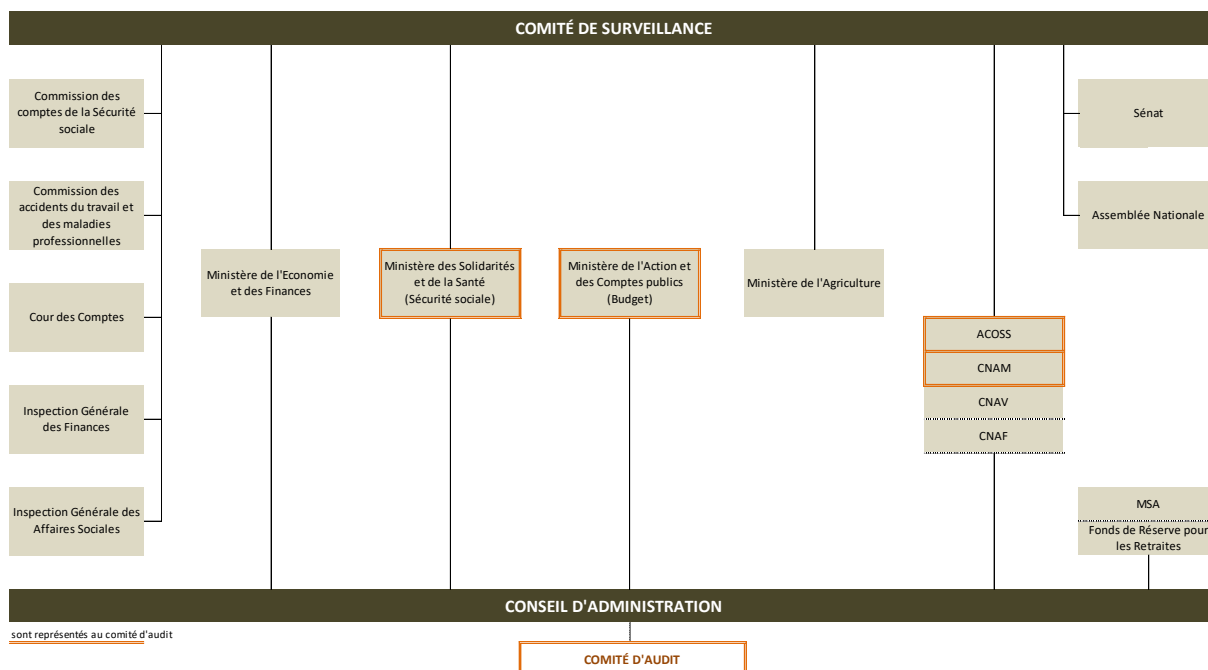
COMITÉ DE SURVEILLANCE

Commission des comptes de la Sécurité sociale

Commission des accidents du travail et des maladies professionnelles

Cour des Comptes

Inspection Générale des Finances

Inspection Générale des Affaires Sociales

Ministère de l'Economie et des Finances

Ministère des Solidarités et de la Santé (Sécurité sociale)

Ministère de l'Action et des Comptes publics (Budget)

Ministère de l'Agriculture

ACOSS

CNAM

CNAV

CNAF

Sénat

Assemblée Nationale

MSA

Fonds de Réserve pour les Retraites

CONSEIL D'ADMINISTRATION

sont représentés au comité d'audit

COMITÉ D'AUDIT